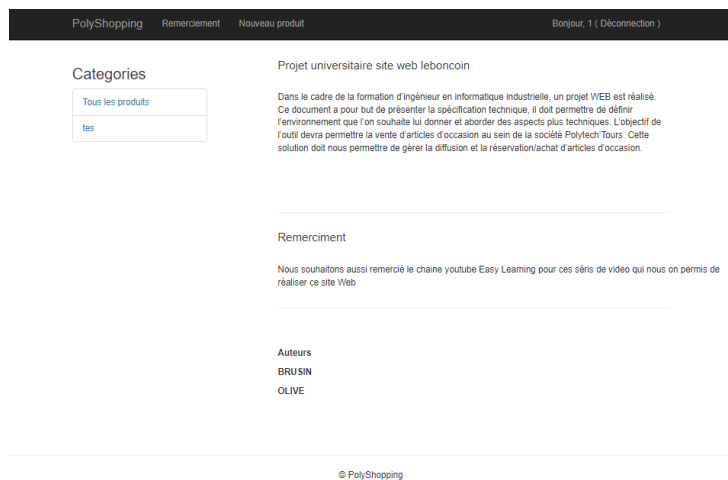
PolyShopping Remerciement Nouveau produit Bonjour, 1 ( Déconnection )

Categories

Tous les produits

tes

Projet universitaire site web leboncoin

Dans le cadre de la formation d'ingénieur en informatique industrielle, un projet WEB est réalisé. Ce document a pour but de présenter la spécification technique, il doit permettre de définir l'environnement que l'on souhaite lui donner et aborder des aspects plus techniques. L'objectif de l'outil devra permettre la vente d'articles d'occasion au sein de la société Polytech'Tours. Cette solution doit nous permettre de gérer la diffusion et la réservation/achat d'articles d'occasion.

Remerciment

Nous souhaitons aussi remercié le chaine youtube Easy Learning pour ces séris de video qui nous on permis de réaliser ce site Web

Auteurs
BRUSIN
OLIVE

© PolyShopping